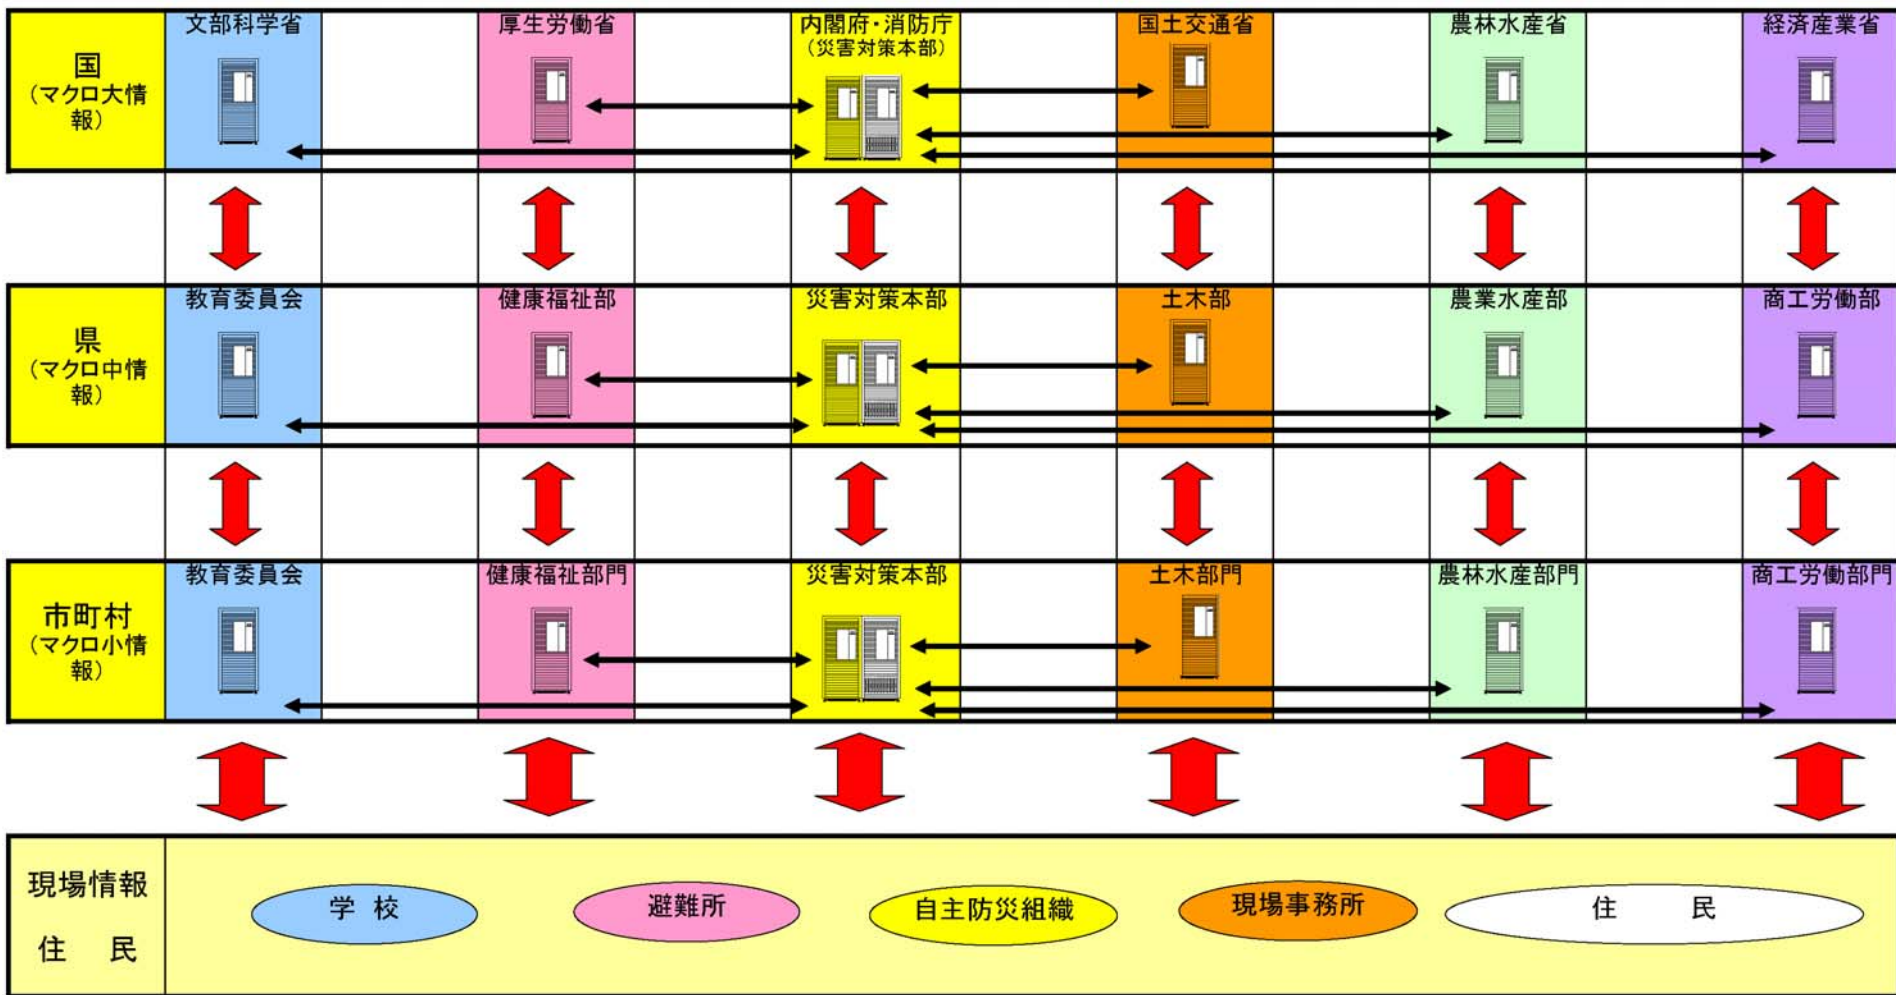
国
（マクロ大情報）

文部科学省

厚生労働省

内閣府・消防庁
（災害対策本部）

国土交通省

農林水産省

経済産業省

県
（マクロ中情報）

教育委員会

健康福祉部

災害対策本部

土木部

農業水産部

商工労働部

市町村
（マクロ小情報）

教育委員会

健康福祉部門

災害対策本部

土木部門

農林水産部門

商工労働部門

現場情報
住　民

学　校

避難所

自主防災組織

現場事務所

住　　民